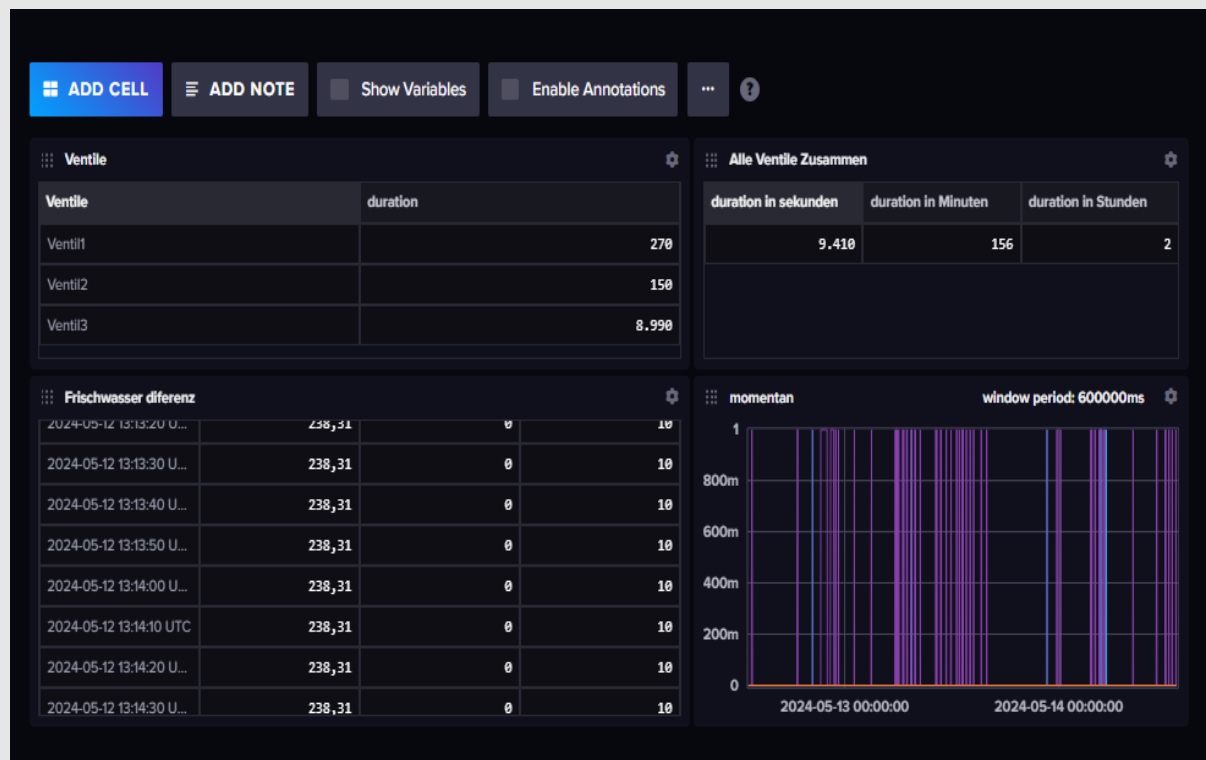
ADD CELL ADD NOTE Show Variables Enable Annotations ··· ?

Ventile

| Ventile | duration |
|---|---|
| Ventil1 | 270 |
| Ventil2 | 150 |
| Ventil3 | 8.990 |

Alle Ventile Zusammen

| duration in sekunden | duration in Minuten | duration in Stunden |
|---|---|---|
| 9.410 | 156 | 2 |

Frischwasser diferenz

| | | | |
|---|---|---|---|
| 2024-05-12 13:13:20 U... | 238,31 | 0 | 10 |
| 2024-05-12 13:13:30 U... | 238,31 | 0 | 10 |
| 2024-05-12 13:13:40 U... | 238,31 | 0 | 10 |
| 2024-05-12 13:13:50 U... | 238,31 | 0 | 10 |
| 2024-05-12 13:14:00 U... | 238,31 | 0 | 10 |
| 2024-05-12 13:14:10 UTC | 238,31 | 0 | 10 |
| 2024-05-12 13:14:20 U... | 238,31 | 0 | 10 |
| 2024-05-12 13:14:30 U... | 238,31 | 0 | 10 |

momentan
window period: 600000ms

1
800m
600m
400m
200m
0
2024-05-13 00:00:00
2024-05-14 00:00:00